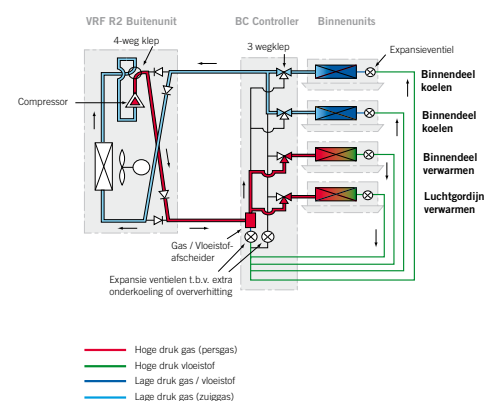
VRF R2 Buitenunit
BC Controller
Binnenunits

4-weg klep
3 wegklep
Expansieventiel

Compressor

Binnendeel koelen
Binnendeel koelen
Binnendeel verwarmen
Luchtgordijn verwarmen

Gas / Vloeistof-afscheider

Expansie ventielen t.b.v. extra onderkoeling of oververhitting

Hoge druk gas (persgas)
Hoge druk vloeistof
Lage druk gas / vloeistof
Lage druk gas (zuiggas)